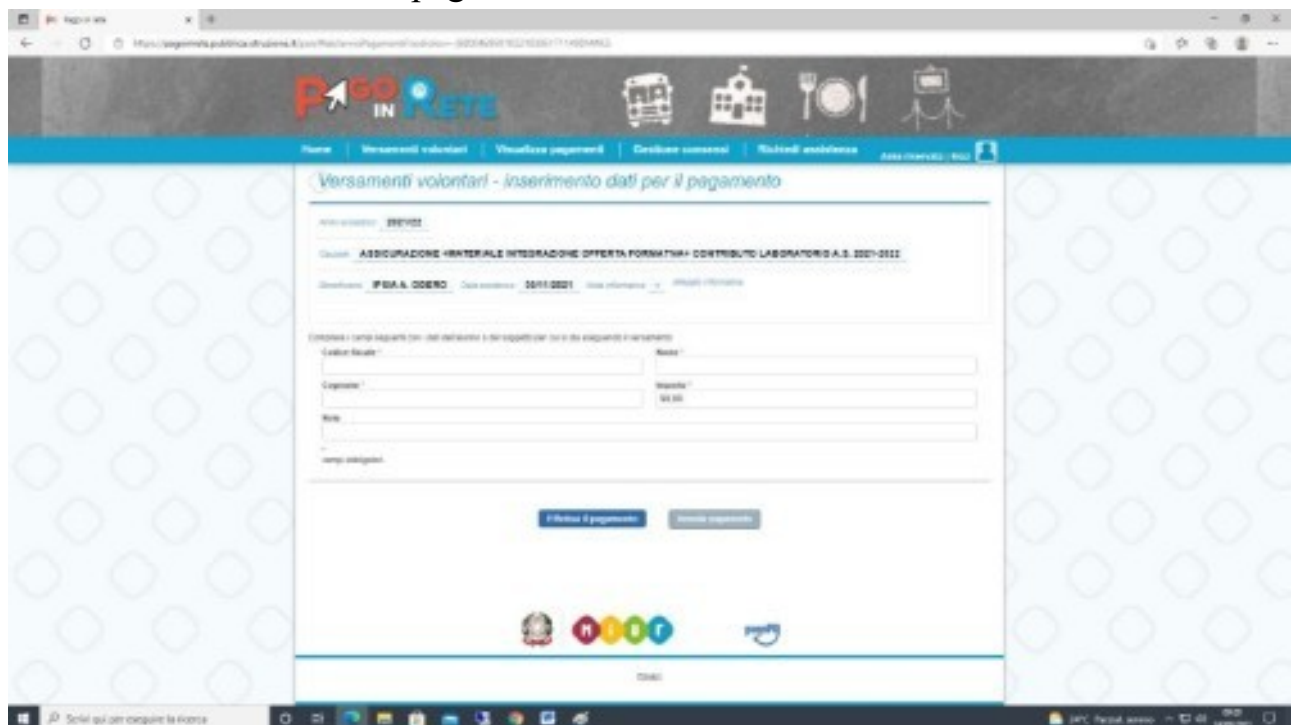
Pago in rete

PAGO IN RETE

Home | Versamenti volontari | Visualizza pagamenti | Gestione consensi | Richiedi assistenza

Versamenti volontari - inserimento dati per il pagamento

Anno scolastico 2021/22

Causale ASSICURAZIONE +MATERIALE INTEGRAZIONE OFFERTA FORMATIVA+ CONTRIBUTO LABORATORIO A.S. 2021-2022

Beneficiario IPSIA A. ODERO Data scadenza 30/11/2021

Compilare i campi seguenti con i dati dell'alunno o del soggetto per cui si sta eseguendo il versamento

Codice fiscale *

Nome *

Cognome *

Importo *

50,00

Note

* campi obbligatori

Effettua il pagamento

Annulla pagamento

MIUR

pagoPA

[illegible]

Scrivi qui per eseguire la ricerca